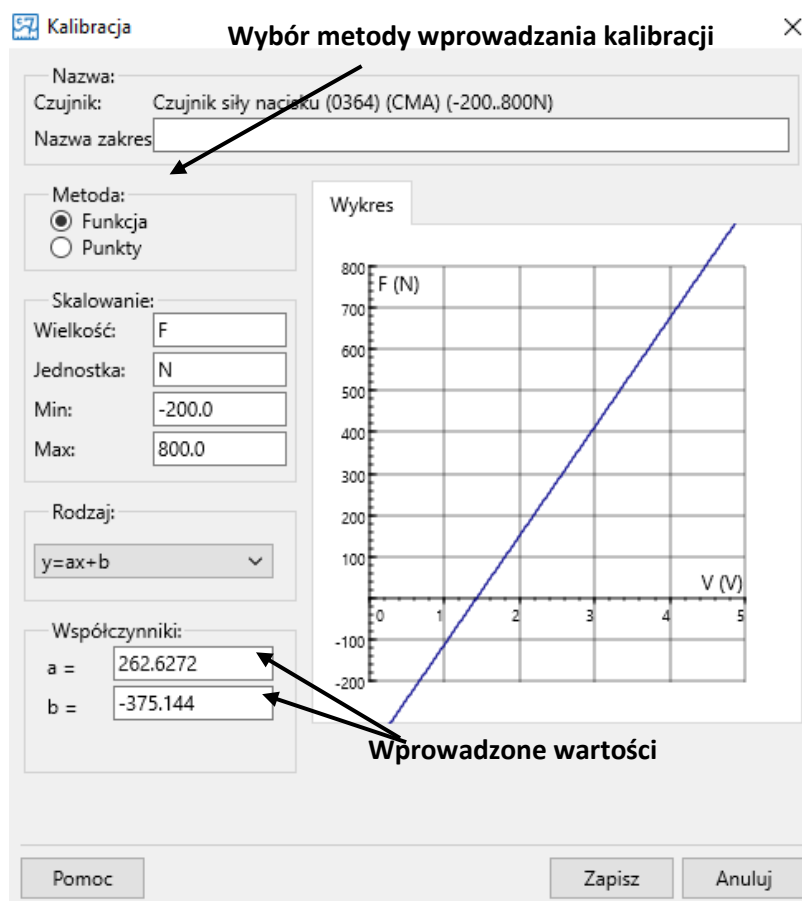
Kalibracja

Wybór metody wprowadzania kalibracji

×

Nazwa:
Czujnik: Czujnik siły nacisku (0364) (CMA) (-200..800N)
Nazwa zakres

Metoda:
Funkcja
Punkty

Skalowanie:
Wielkość: F
Jednostka: N
Min: -200.0
Max: 800.0

Rodzaj:
y=ax+b

Współczynniki:
a = 262.6272
b = -375.144

Wykres

800
F (N)
700
600
500
400
300
200
100
-100
-200
V (V)
0
1
2
3
4
5

Wprowadzone wartości

Pomoc

Zapisz

Anuluj